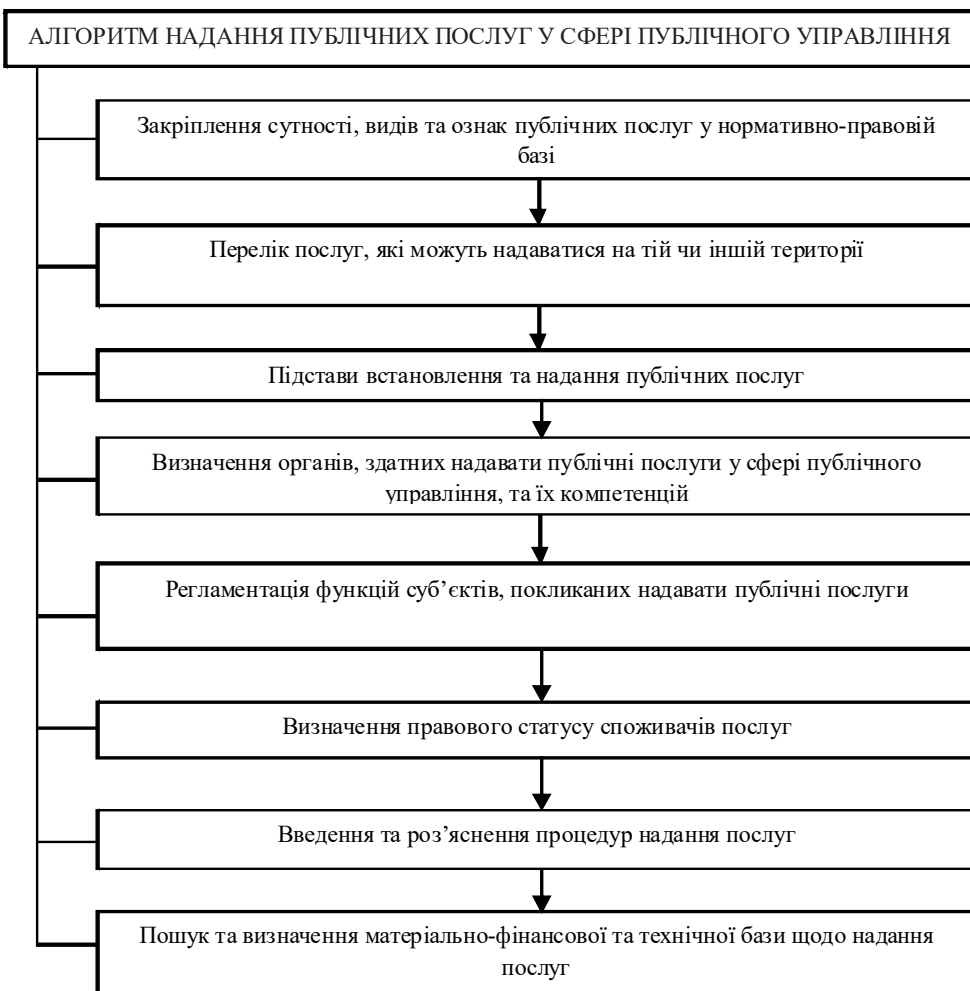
АЛГОРИТМ НАДАННЯ ПУБЛІЧНИХ ПОСЛУГ У СФЕРІ ПУБЛІЧНОГО УПРАВЛІННЯ

Закріплення сутності, видів та ознак публічних послуг у нормативно-правовій базі

Перелік послуг, які можуть надаватися на тій чи іншій території

Підстави встановлення та надання публічних послуг

Визначення органів, здатних надавати публічні послуги у сфері публічного управління, та їх компетенцій

Регламентація функцій суб'єктів, покликаних надавати публічні послуги

Визначення правового статусу споживачів послуг

Введення та роз'яснення процедур надання послуг

Пошук та визначення матеріально-фінансової та технічної бази щодо надання послуг